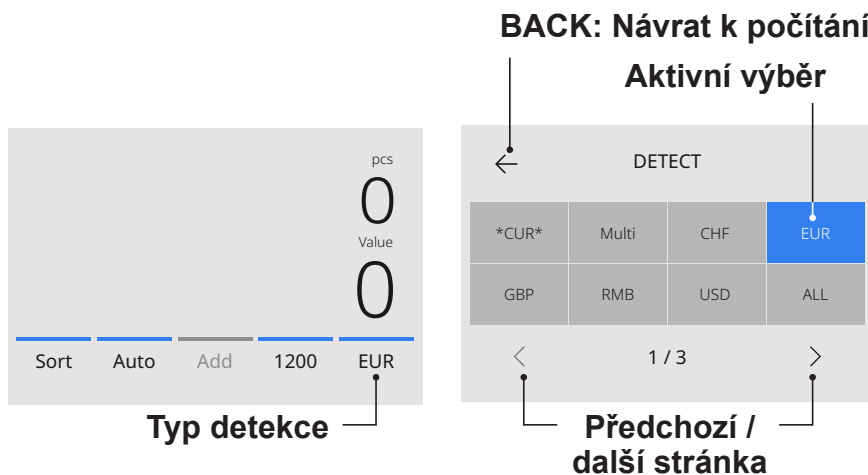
BACK: Návrat k počítání

Aktivní výběr

pcs

0

Value

0

Sort Auto Add 1200 EUR

Typ detekce

←

DETECT

| *CUR* | Multi | CHF | EUR |
|---|---|---|---|
| GBP | RMB | USD | ALL |

< 1 / 3 >

Předchozí / další stránka